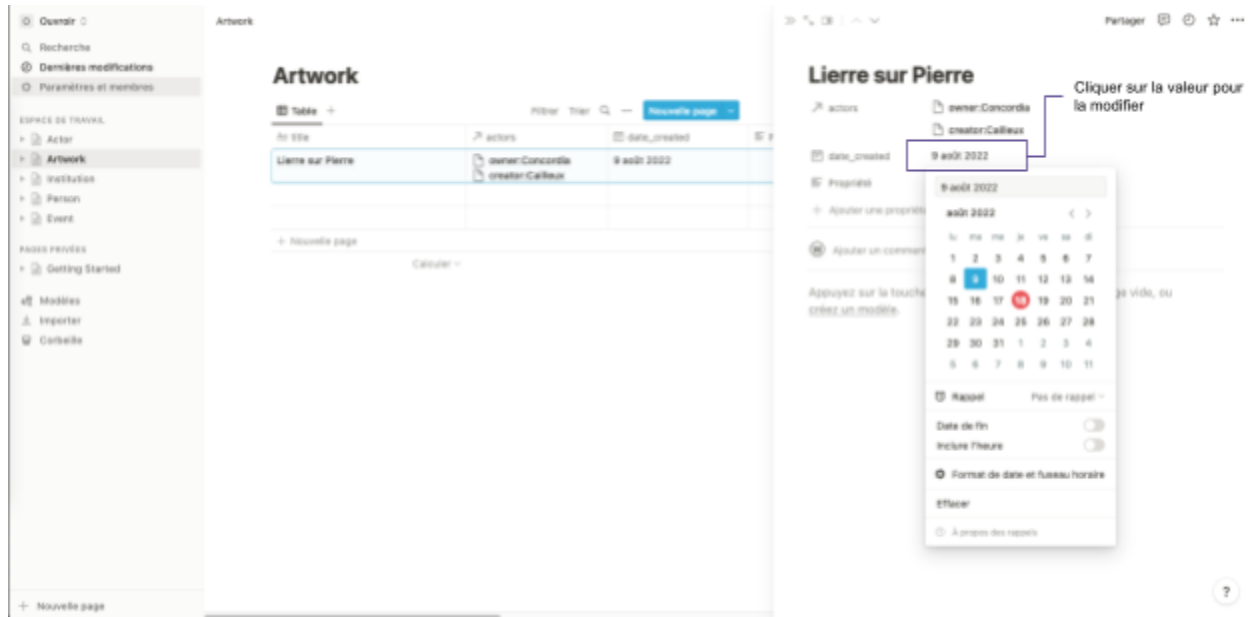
Ouvrir

Recherche
Dernières modifications
Paramètres et membres

ESPACE DE TRAVAIL
Actor
Artwork
Institution
Person
Event

PAGES PRIVÉES
Getting Started

Modèles
Importer
Corbeille

+ Nouvelle page

Artwork

Artwork

Table +
Filtrer Trier Nouvelle page

| Aa title | actors | date_created |
|---|---|---|
| Lierre sur Pierre | owner:Concordia creator:Cailleux | 9 août 2022 |

+ Nouvelle page
Calculer

Partager

Lierre sur Pierre

actors owner:Concordia creator:Cailleux
date_created 9 août 2022
Propriété
+ Ajouter une propriété
Ajouter un commentaire
Appuyez sur la touche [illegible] vide, ou créez un modèle.

Cliquer sur la valeur pour la modifier

9 août 2022
août 2022

| lu | ma | me | je | ve | sa | di |
|---|---|---|---|---|---|---|
| 1 | 2 | 3 | 4 | 5 | 6 | 7 |
| 8 | 9 | 10 | 11 | 12 | 13 | 14 |
| 15 | 16 | 17 | 18 | 19 | 20 | 21 |
| 22 | 23 | 24 | 25 | 26 | 27 | 28 |
| 29 | 30 | 31 | 1 | 2 | 3 | 4 |
| 5 | 6 | 7 | 8 | 9 | 10 | 11 |

Rappel Pas de rappel
Date de fin
Inclure l'heure
Format de date et fuseau horaire
Effacer
À propos des rappels

?